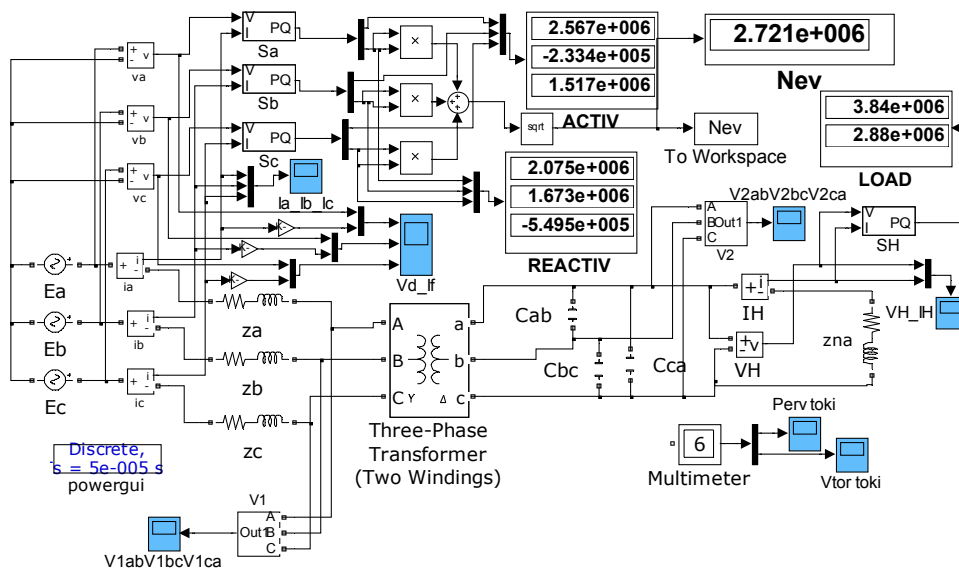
V PQ
I
Sa
V PQ
I
Sb
V PQ
I
Sc
va
vb
vc
2.567e+006
-2.334e+005
1.517e+006
2.721e+006
Nev
3.84e+006
2.88e+006
LOAD
sqrt
ACTIV
Nev
To Workspace
2.075e+006
1.673e+006
-5.495e+005
REACTIV
Ia_Ib_Ic
Vd_If
Ea
Eb
Ec
ia
ib
ic
za
zb
zc
A
B
C
a
b
c
Three-Phase Transformer (Two Windings)
Cab
Cbc
Cca
A
B Out1
C
V2
V2abV2bcV2ca
V PQ
I
SH
IH
VH
zna
VH_IH
Discrete, s = 5e-005 s
powergui
V1
A
Out1 B
C
V1abV1bcV1ca
6
Multimeter
Perv toki
Vtor toki